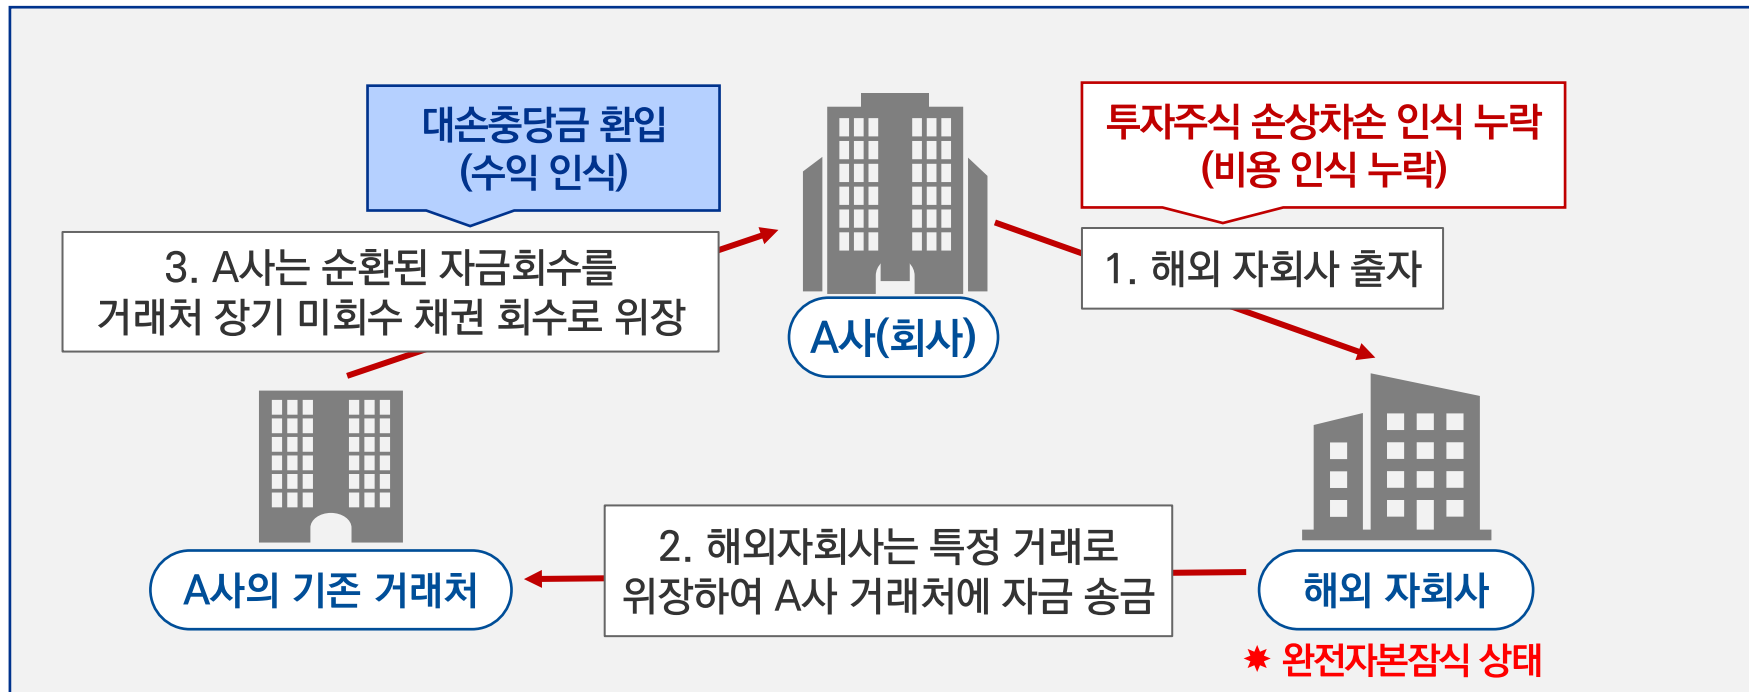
대손충당금 환입
(수익 인식)

A사(회사)

투자주식 손상차손 인식 누락
(비용 인식 누락)

3. A사는 순환된 자금회수를
거래처 장기 미회수 채권 회수로 위장

1. 해외 자회사 출자

A사의 기존 거래처

2. 해외자회사는 특정 거래로
위장하여 A사 거래처에 자금 송금

해외 자회사

✸ 완전자본잠식 상태